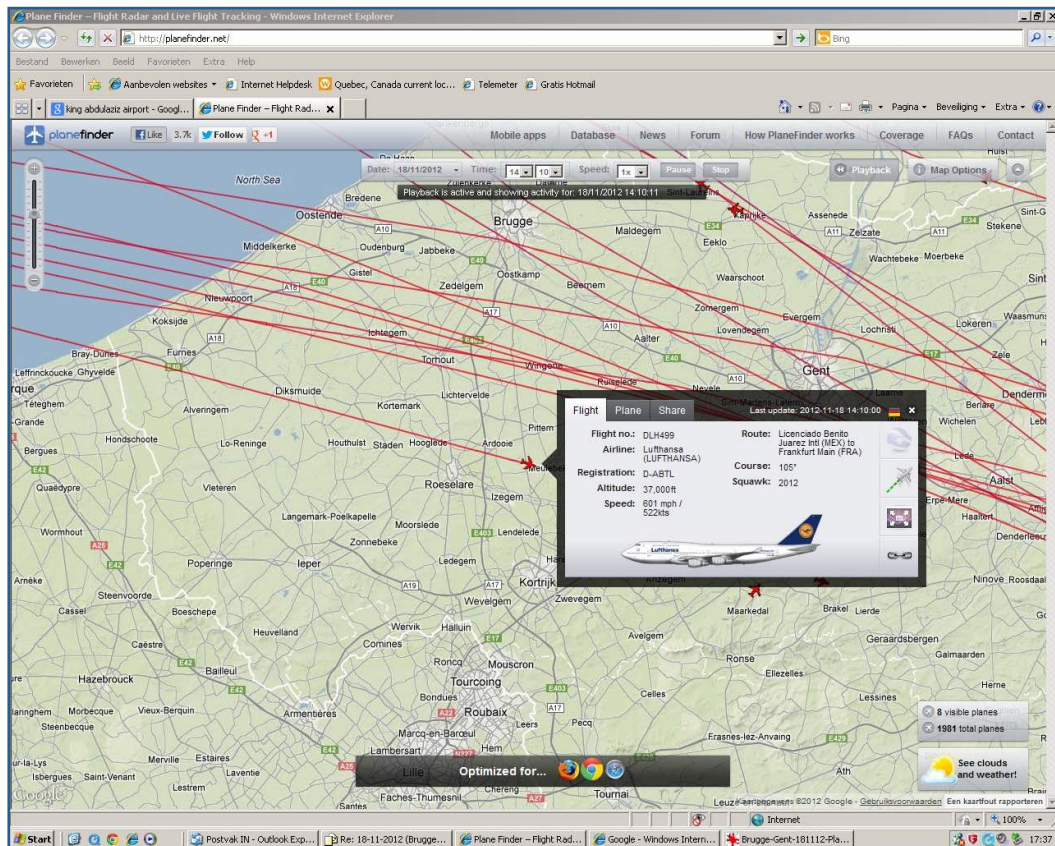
Plane Finder – Flight Radar and Live Flight Tracking - Windows Internet Explorer

http://planefinder.net/

Bing

Bestand Bewerken Beeld Favorieten Extra Help

Favorieten Aanbevolen websites Internet Helpdesk Quebec, Canada current loc... Telemeter Gratis Hotmail

king abdulaziz airport - Googl... Plane Finder – Flight Rad...

Pagina Beveiliging Extra

planefinder Like 3.7k Follow +1

Mobile apps Database News Forum How PlaneFinder works Coverage FAQs Contact

Date: 18/11/2012 Time: 14 10 Speed: 1x Pause Stop

Playback Map Options

Playback is active and showing activity for: 18/11/2012 14:10:11

North Sea

Bredene Oostende Brugge Maldegem Eeklo Assenede Zelzate Stekene Middelkerke Oudenburg Jabbeke Wachtebeke Moerbeke Gistel Oostkamp Beernem Waarschoot Zedelgem Nieuwpoort Zomergem Evergem Lochristi Lokeren Koksijde Ichtegem Lovendegem Aalter Bray-Dunes Furnes Torhout Wingene Gent Zele Leffrinckoucke Ghyvelde Diksmuide Lichtervelde Ruiselede Nevele Dendermonde Alveringem Kortemark Teteghem Hondschoote Lo-Reninge Houthulst Staden Hooglede Ardooie Pittem Wichelen Bergues Roeselare Lede Aalst Quaëdypre Vleteren Izegem Erpe-Mere Haaltert Langemark-Poelkapelle Moorslede Lendelede Wormhout Zonnebeke Denderleeuw Poperinge Ieper Ledegem Arneke Kortrijk Ninove Roosdaal Steenvoorde Wevelgem Zwevegem Maarkedal Brakel Lierde Cassel Boeschepe Heuvelland Wervik Halluin Avelgem Geraardsbergen Caëstre Comines Galmaarden Bailleul Roncq Mouscron Ronse Ellezelles Hazebrouck Tourcoing Celles Herne Bondues Lessines Morbecque Vieux-Berquin Armentières Roubaix Steenbecque Leers Pecq Marcq-en-Barœul Frasnes-lez-Anvaing Merville Estaires Lambersart Hem Isbergues Saint-Venant Laventie Lille Ath Lestrem Faches-Thumesnil Chereng Tournai Santes

Flight Plane Share Last update: 2012-11-18 14:10:00

Flight no.: DLH499
Airline: Lufthansa (LUFTHANSA)
Registration: D-ABTL
Altitude: 37,000ft
Speed: 601 mph / 522kts
Route: Licenciado Benito Juarez Intl (MEX) to Frankfurt Main (FRA)
Course: 105°
Squawk: 2012

Lufthansa

8 visible planes
1981 total planes

See clouds and weather!

Optimized for...

Google

Leuze Kaartgegevens ©2012 Google - Gebruiksvoorwaarden Een kaartfout rapporteren

Internet 100%

Start Postvak IN - Outlook Exp... Re: 18-11-2012 (Brugge... Plane Finder – Flight Rad... Google - Windows Intern... Brugge-Gent-181112-Pla... 17:37